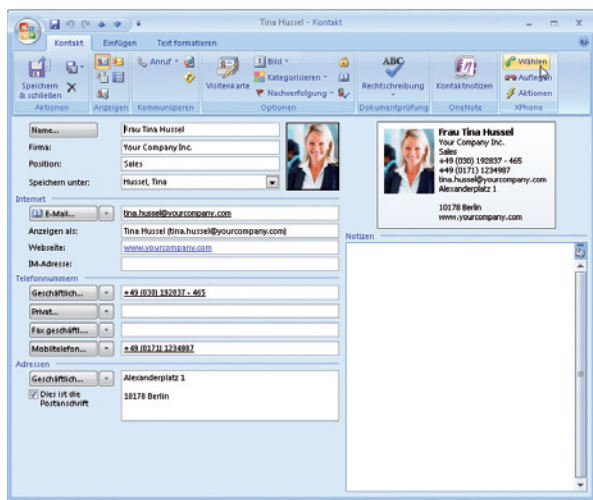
Tina Hussel - Kontakt

Kontakt Einfügen Text formatieren

Speichern & schließen
Aktionen
Anzeigen
Anruf
Kommunizieren
Visitenkarte
Bild
Kategorisieren
Nachverfolgung
Optionen
ABC
Rechtschreibung
Dokumentprüfung
Kontaktnotizen
OneNote
Wählen
Auflegen
Aktionen
XPhone

Name... Frau Tina Hussel
Firma: Your Company Inc.
Position: Sales
Speichern unter: Hussel, Tina

Internet
E-Mail... tina.hussel@yourcompany.com
Anzeigen als: Tina Hussel (tina.hussel@yourcompany.com)
Webseite: www.yourcompany.com
IM-Adresse:

Telefonnummern
Geschäftlich... +49 (030) 192837 - 465
Privat...
Fax geschäftl...
Mobiltelefon... +49 (0171) 1234987

Adressen
Geschäftlich... Alexanderplatz 1

10178 Berlin
Dies ist die Postanschrift

Frau Tina Hussel
Your Company Inc.
Sales
+49 (030) 192837 - 465
+49 (0171) 1234987
tina.hussel@yourcompany.com
Alexanderplatz 1

10178 Berlin
www.yourcompany.com

Notizen